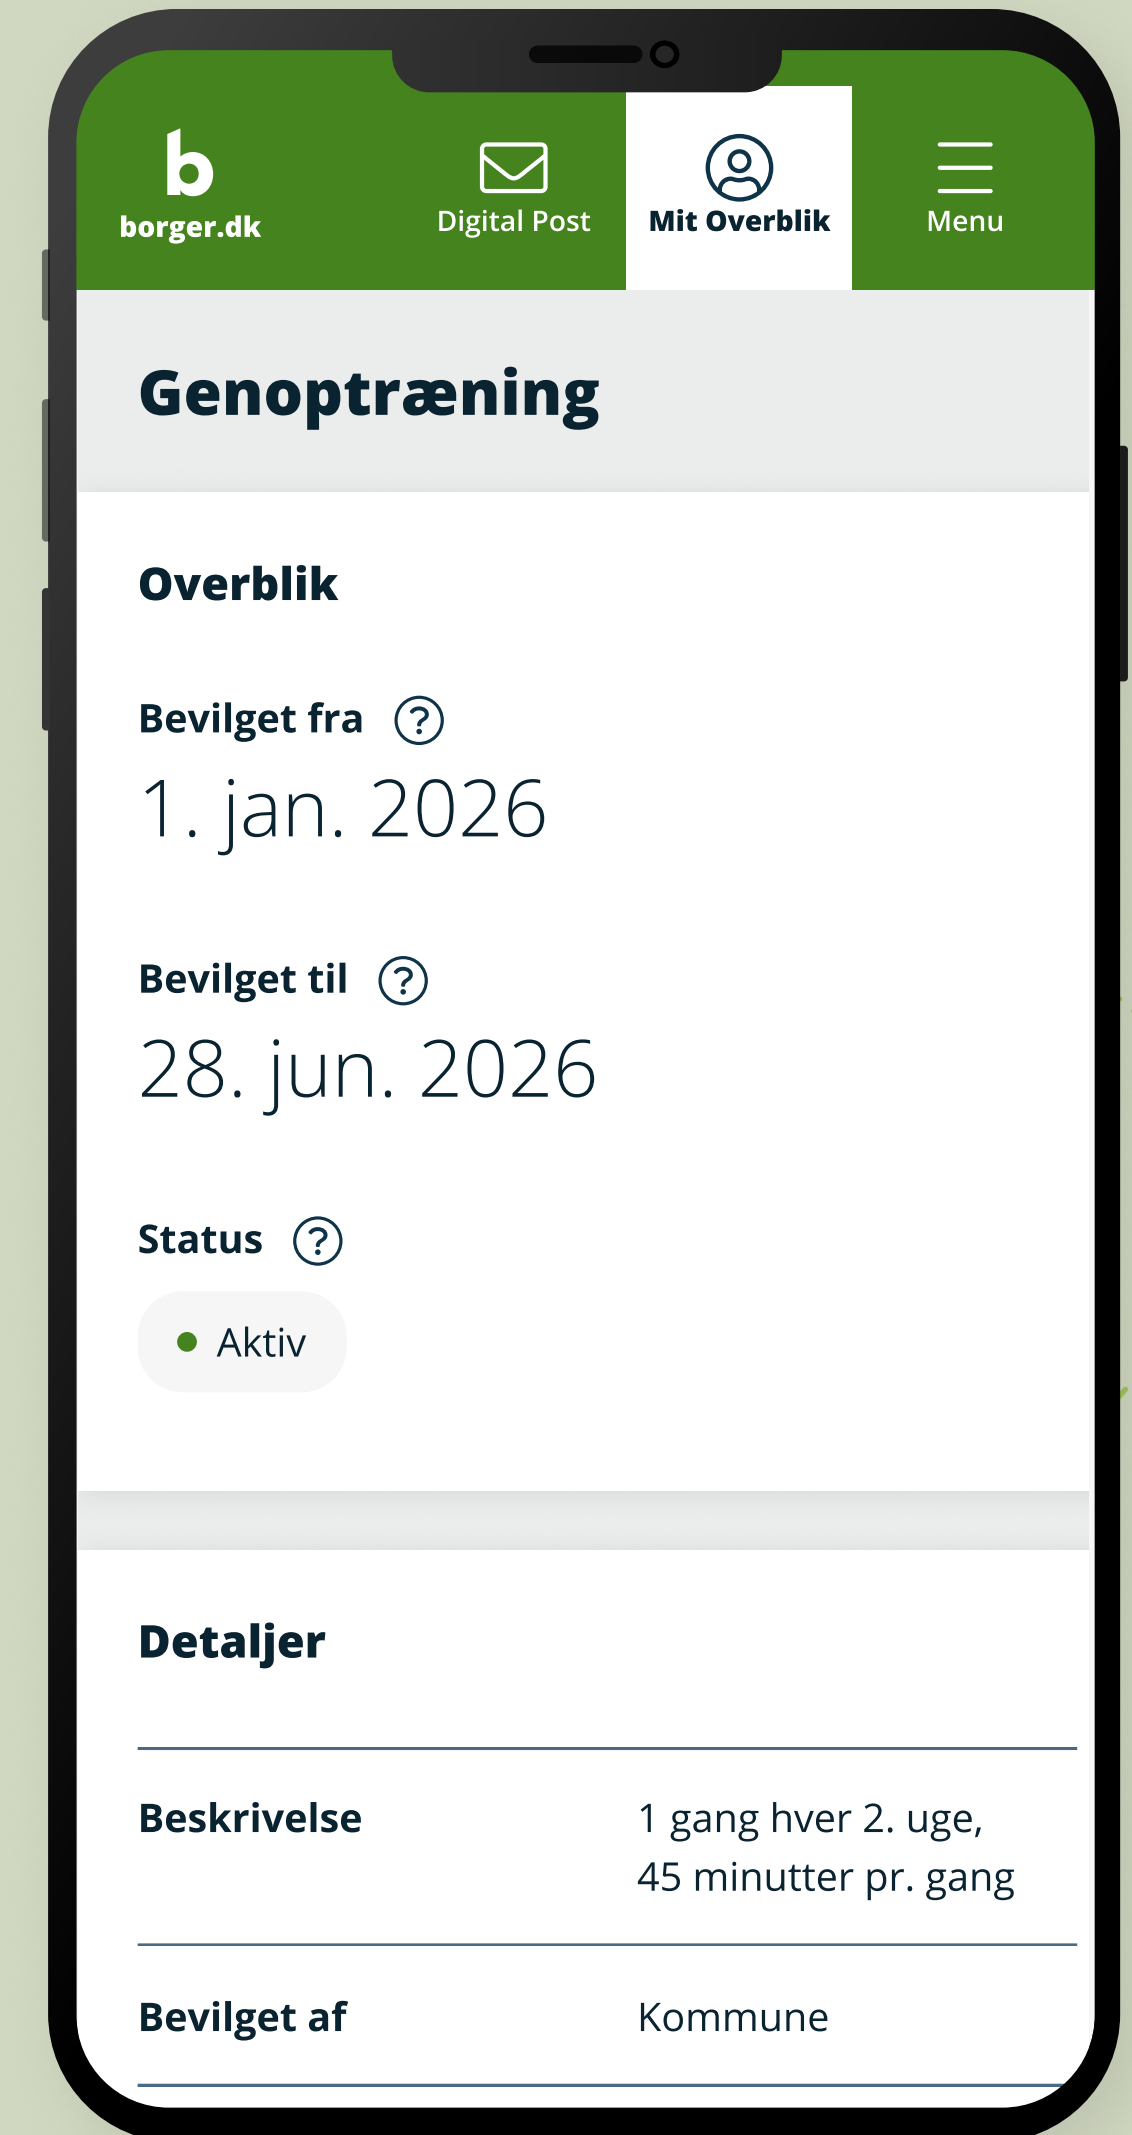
b
borger.dk

Digital Post

Mit Overblik

Menu

Genoptræning

Overblik

Bevilget fra ?
1. jan. 2026

Bevilget til ?
28. jun. 2026

Status ?
Aktiv

Detaljer

| Beskrivelse | 1 gang hver 2. uge, 45 minutter pr. gang |
|---|---|
| Bevilget af | Kommune |